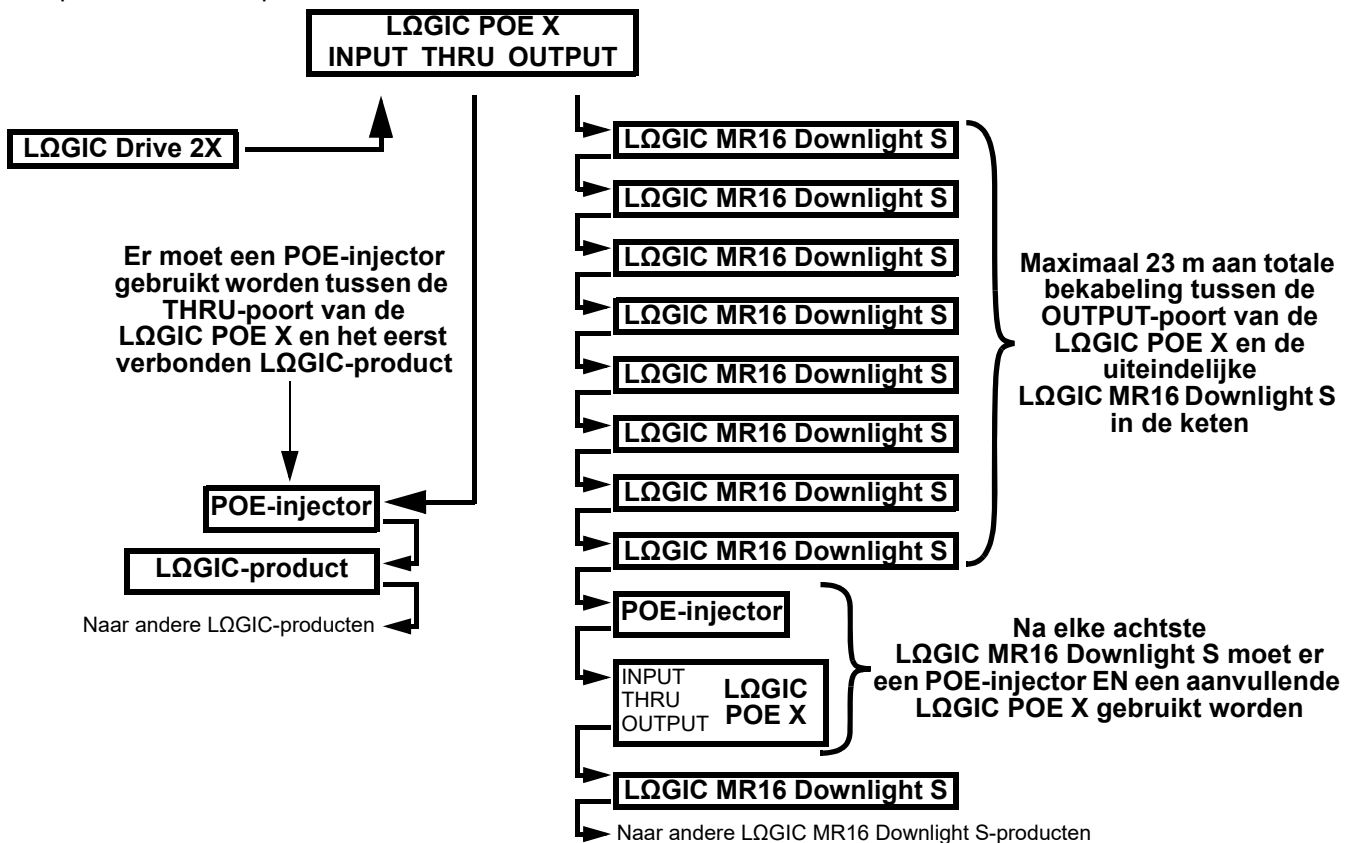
LΩGIC POE X
INPUT THRU OUTPUT

LΩGIC Drive 2X

Er moet een POE-injector gebruikt worden tussen de THRU-poort van de LΩGIC POE X en het eerst verbonden LΩGIC-product

POE-injector

LΩGIC-product

Naar andere LΩGIC-producten

LΩGIC MR16 Downlight S

LΩGIC MR16 Downlight S

LΩGIC MR16 Downlight S

LΩGIC MR16 Downlight S

LΩGIC MR16 Downlight S

LΩGIC MR16 Downlight S

LΩGIC MR16 Downlight S

LΩGIC MR16 Downlight S

Maximaal 23 m aan totale bekabeling tussen de OUTPUT-poort van de LΩGIC POE X en de uiteindelijke LΩGIC MR16 Downlight S in de keten

POE-injector

INPUT
THRU
OUTPUT
LΩGIC POE X

Na elke achtste LΩGIC MR16 Downlight S moet er een POE-injector EN een aanvullende LΩGIC POE X gebruikt worden

LΩGIC MR16 Downlight S

Naar andere LΩGIC MR16 Downlight S-producten